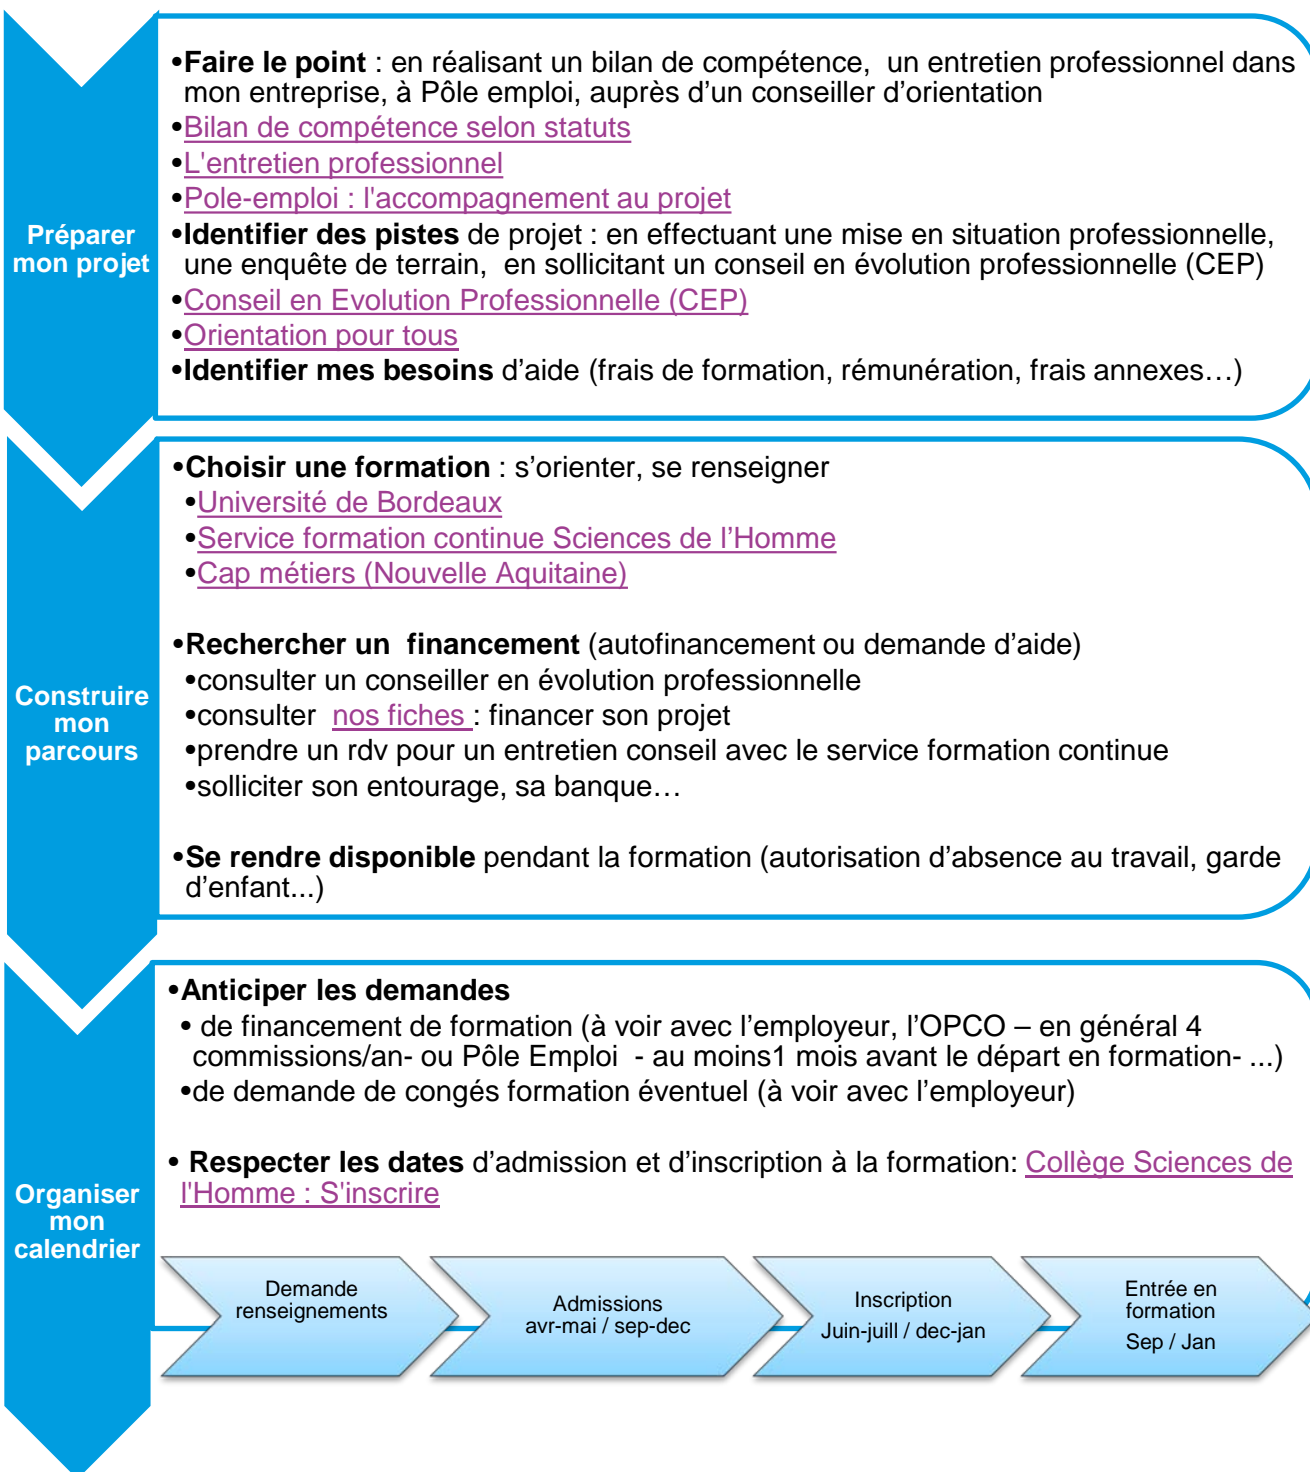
Préparer mon projet

•**Faire le point** : en réalisant un bilan de compétence, un entretien professionnel dans mon entreprise, à Pôle emploi, auprès d'un conseiller d'orientation
•Bilan de compétence selon statuts
•L'entretien professionnel
•Pole-emploi : l'accompagnement au projet
•**Identifier des pistes** de projet : en effectuant une mise en situation professionnelle, une enquête de terrain, en sollicitant un conseil en évolution professionnelle (CEP)
•Conseil en Evolution Professionnelle (CEP)
•Orientation pour tous
•**Identifier mes besoins** d'aide (frais de formation, rémunération, frais annexes…)

Construire mon parcours

•**Choisir une formation** : s'orienter, se renseigner
•Université de Bordeaux
•Service formation continue Sciences de l'Homme
•Cap métiers (Nouvelle Aquitaine)

•**Rechercher un financement** (autofinancement ou demande d'aide)
•consulter un conseiller en évolution professionnelle
•consulter nos fiches : financer son projet
•prendre un rdv pour un entretien conseil avec le service formation continue
•solliciter son entourage, sa banque…

•**Se rendre disponible** pendant la formation (autorisation d'absence au travail, garde d'enfant...)

Organiser mon calendrier

•**Anticiper les demandes**
• de financement de formation (à voir avec l'employeur, l'OPCO – en général 4 commissions/an- ou Pôle Emploi - au moins1 mois avant le départ en formation- ...)
•de demande de congés formation éventuel (à voir avec l'employeur)

• **Respecter les dates** d'admission et d'inscription à la formation: Collège Sciences de l'Homme : S'inscrire

Demande renseignements

Admissions avr-mai / sep-dec

Inscription Juin-juill / dec-jan

Entrée en formation Sep / Jan